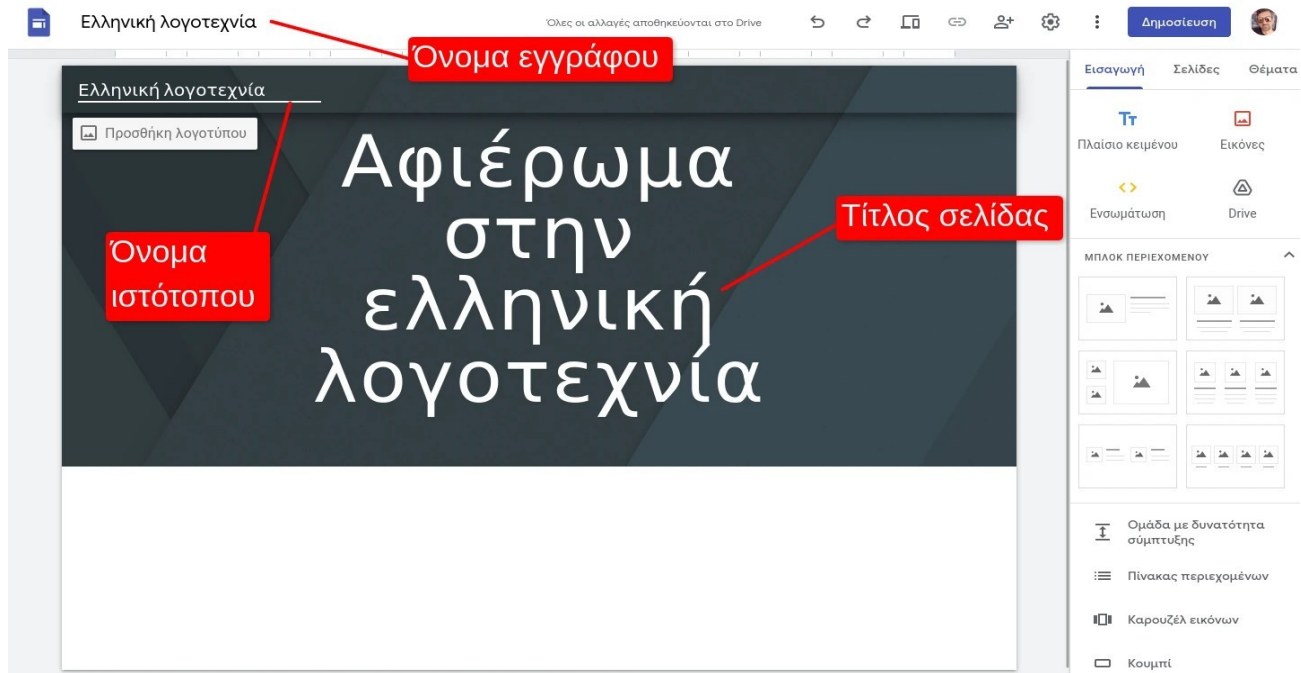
Ελληνική λογοτεχνία

Όλες οι αλλαγές αποθηκεύονται στο Drive

Δημοσίευση

Όνομα εγγράφου

Ελληνική λογοτεχνία

Προσθήκη λογοτύπου

Αφιέρωμα στην ελληνική λογοτεχνία

Όνομα ιστότοπου

Τίτλος σελίδας

Εισαγωγή Σελίδες Θέματα

Πλαίσιο κειμένου

Εικόνες

Ενσωμάτωση

Drive

ΜΠΛΟΚ ΠΕΡΙΕΧΟΜΕΝΟΥ

Ομάδα με δυνατότητα σύμπτυξης

Πίνακας περιεχομένων

Καρουζέλ εικόνων

Κουμπί